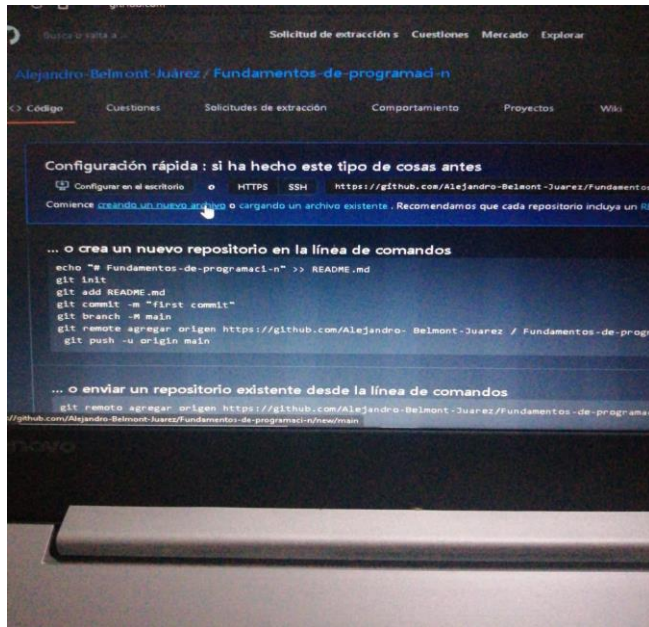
github.com

Busca o salta a...

Solicitud de extracción s Cuestiones Mercado Explorar

Alejandro-Belmont-Juárez / Fundamentos-de-programaci-n

<> Código Cuestiones Solicitudes de extracción Comportamiento Proyectos Wiki

Configuración rápida : si ha hecho este tipo de cosas antes

Configurar en el escritorio o HTTPS SSH https://github.com/Alejandro-Belmont-Juarez/Fundamentos

Comience creando un nuevo archivo o cargando un archivo existente . Recomendamos que cada repositorio incluya un R

... o crea un nuevo repositorio en la línea de comandos

echo "# Fundamentos-de-programaci-n" >> README.md
git init
git add README.md
git commit -m "first commit"
git branch -M main
git remote agregar origen https://github.com/Alejandro- Belmont-Juarez / Fundamentos-de-progr
git push -u origin main

... o enviar un repositorio existente desde la línea de comandos

git remoto agregar origen https://github.com/Alejandro-Belmont-Juarez/Fundamentos-de-programa

//github.com/Alejandro-Belmont-Juarez/Fundamentos-de-programaci-n/new/main

novo